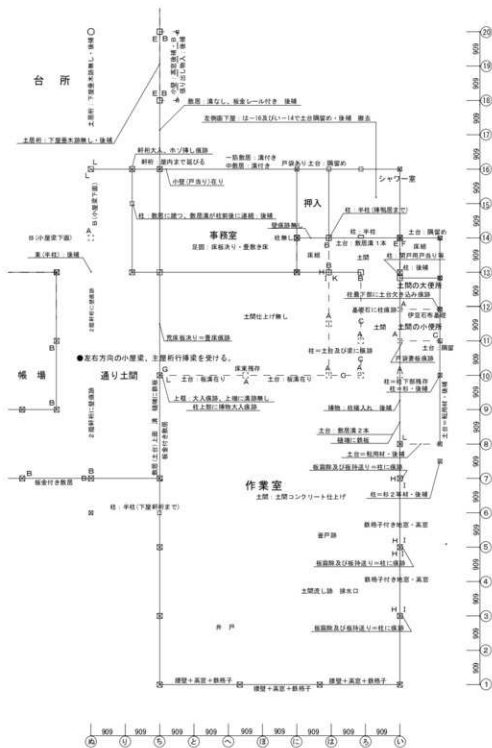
台所

土居桁：下屋垂木掛跡・後補

軒桁大入、ホゾ挿し痕跡
軒桁　屋内まで延びる
小壁（戸当り）在り

敷居：溝なし、板金レール付き　後補
左側面下屋：は－16及びい－14で土台隅留め・後補　撤去

一筋敷居：溝付き
中敷居：溝付き
戸袋あり土台：隅留め

シャワー室

押入

柱：敷居に鋸つ、敷居溝が柱前後に連続・後補
事務室
足固：床板あり・蔓表有床

壁体跡無し
柱：半柱（棟梁間まで）
柱：半柱
土台：敷居溝１本
土台：隅留め
土間
床組
開戸用戸当り有
柱：後補
土間の大便所
柱斜下部に土台欠き込み痕跡
基礎石に柱痕跡
伊豆石布基礎
土間の小便所
土台：隅留
戸袋敷居痕跡

土間仕上げ無し

荒床板あり＝畳床痕跡

●左右方向の小屋梁、土間桁行き梁を受ける。

帳場

通り土間

床束残存
土台：板床在り
土台：板床在り
上框：大入痕跡、上端に溝跡無し
柱上部に挿物大入痕跡

柱＝土台及び床に痕跡

柱＝栓下部残存
柱＝栓・後補

挿物：柱嵌入れ　後補
土台：敷居溝２本
壁体に鉄板
土台＝転用材・後補
板張跡及び板挿差り＝柱に痕跡

作業室
土間：土間コンクリート仕上げ

柱＝杉２等材・後補

板昼付き敷居

柱：半柱（下屋桁まで）

鉄格子付き地窓・高窓

雀戸跡

板張跡及び板挿差り＝柱に痕跡

鉄格子付き地窓・高窓

土間流し跡　排水口

板張跡及び板挿差り＝柱に痕跡

井戸

腰壁＋高窓＋鉄格子
腰壁＋高窓＋鉄格子
腰壁＋高窓＋鉄格子

909　909　909　909　909　909　909　909　909　909

ぬ　り　ち　と　へ　ほ　に　は　ろ　い

20　19　18　17　16　15　14　13　12　11　10　9　8　7　6　5　4　3　2　1